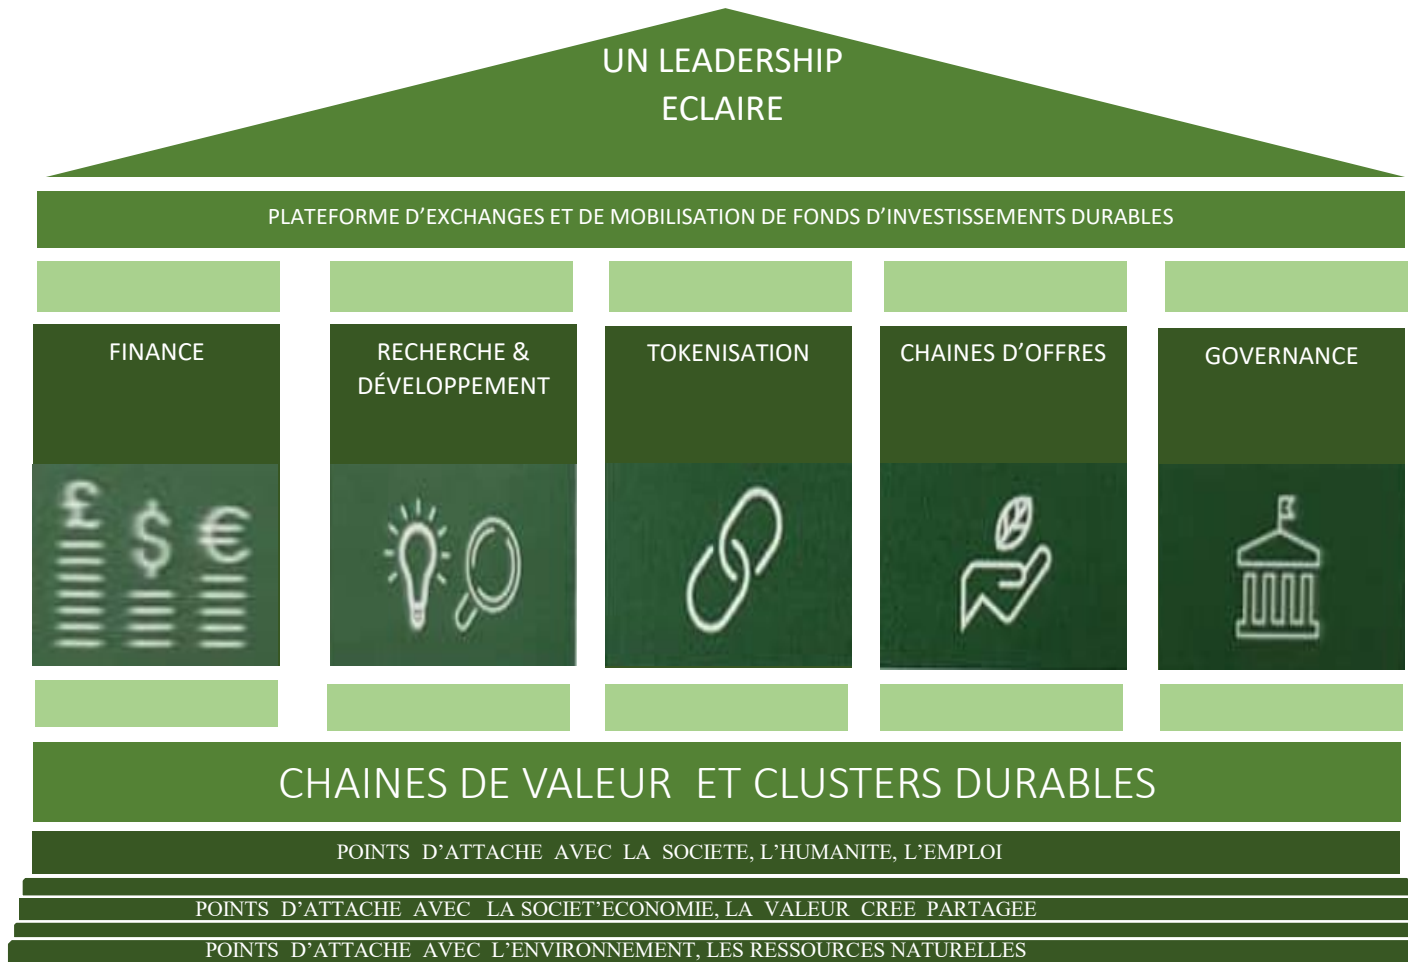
UN LEADERSHIP ECLAIRE

PLATEFORME D’EXCHANGES ET DE MOBILISATION DE FONDS D’INVESTISSEMENTS DURABLES

FINANCE

RECHERCHE & DÉVELOPPEMENT

TOKENISATION

CHAINES D’OFFRES

GOVERNANCE

£ $ €

CHAINES DE VALEUR ET CLUSTERS DURABLES

POINTS D’ATTACHE AVEC LA SOCIETE, L’HUMANITE, L’EMPLOI

POINTS D’ATTACHE AVEC LA SOCIET’ECONOMIE, LA VALEUR CREE PARTAGEE

POINTS D’ATTACHE AVEC L’ENVIRONNEMENT, LES RESSOURCES NATURELLES